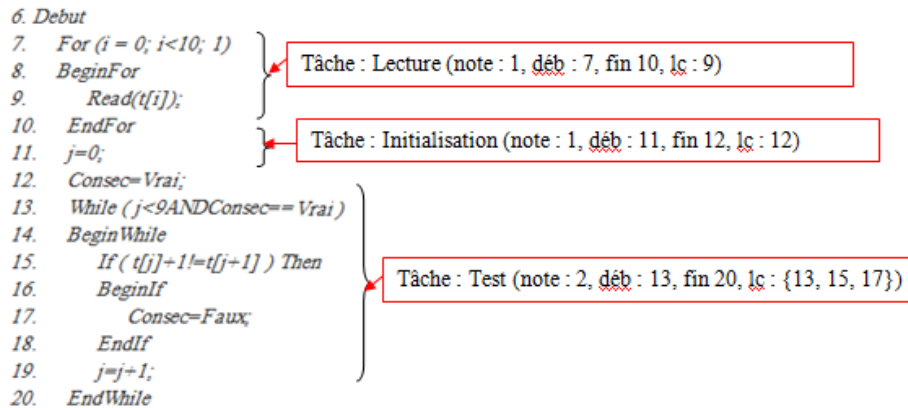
6. Debut
7. For (i = 0; i<10; 1)
8. BeginFor
9. Read(t[i]);
10. EndFor
11. j=0;
12. Consec=Vrai;
13. While ( j<9ANDConsec== Vrai )
14. BeginWhile
15. If ( t[j]+1!=t[j+1] ) Then
16. BeginIf
17. Consec=Faux;
18. EndIf
19. j=j+1;
20. EndWhile

Tâche : Lecture (note : 1, déb : 7, fin 10, lc : 9)

Tâche : Initialisation (note : 1, déb : 11, fin 12, lc : 12)

Tâche : Test (note : 2, déb : 13, fin 20, lc : {13, 15, 17})